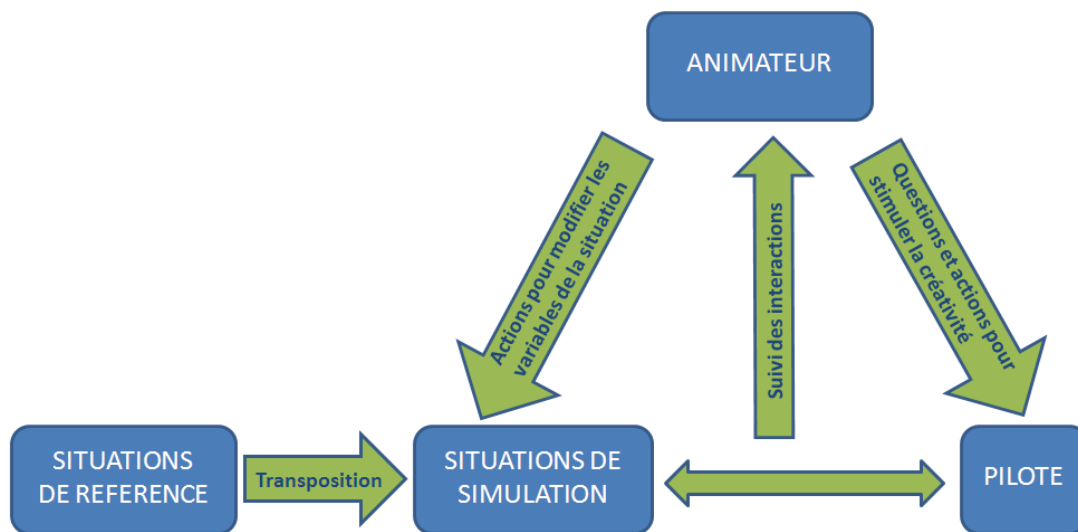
ANIMATEUR

Actions pour modifier les variables de la situation

Suivi des interactions

Questions et actions pour stimuler la créativité

SITUATIONS DE REFERENCE

Transposition

SITUATIONS DE SIMULATION

PILOTE